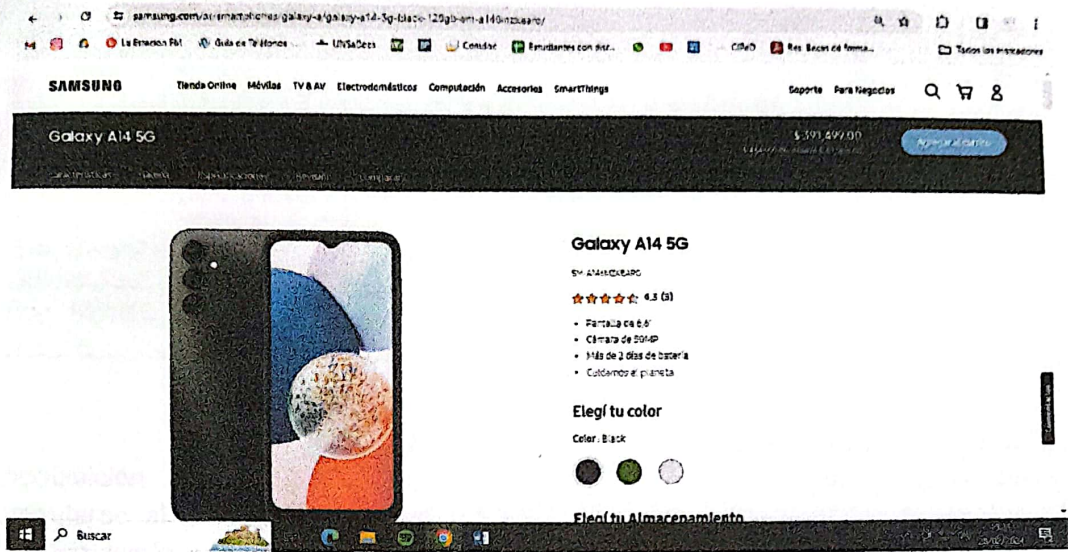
samsung.com/ar/smartphones/galaxy-a/galaxy-a14-5g-black-128gb-sm-a146mzkearo/

La Estación FM Guía de Teléfonos UNSaDocs Consultar Estudiantes con disc... CIPeD Res. Becas de forma... Todos los marcadores

SAMSUNG Tienda Online Móviles TV & AV Electrodomésticos Computación Accesorios SmartThings Soporte Para Negocios

Galaxy A14 5G

$ 391.499,00

Agregar al carrito

Galaxy A14 5G

SM-A146MZKEARO

4.3 (3)

• Pantalla de 6.6"
• Cámara de 50MP
• Más de 2 días de batería
• Cuidamos el planeta

Elegí tu color

Color : Black

Elegí tu Almacenamiento

Buscar